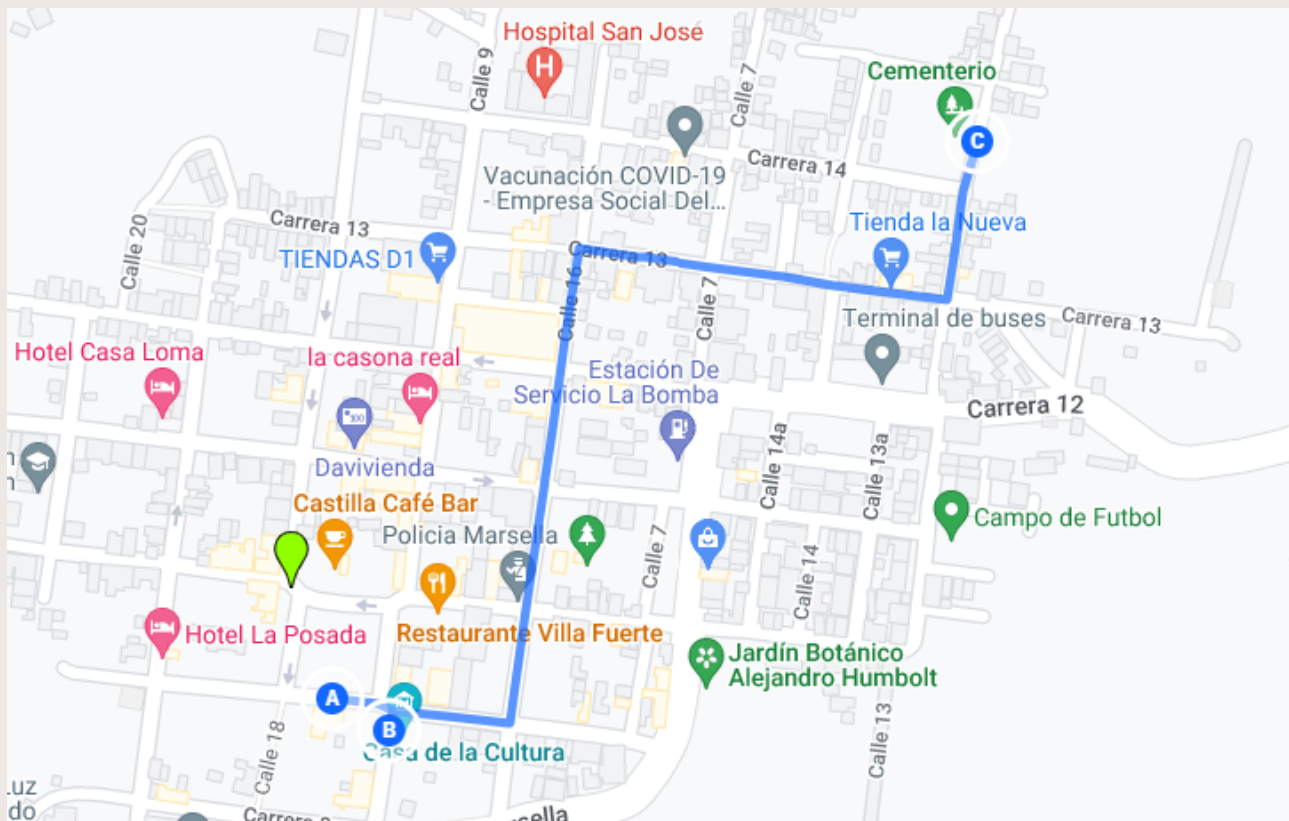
Hospital San José
Calle 9
Calle 7
Cementerio
C
Carrera 14
Vacunación COVID-19 - Empresa Social Del...
Calle 20
Carrera 13
TIENDAS D1
Carrera 13
Tienda la Nueva
Calle 16
Calle 7
Terminal de buses
Carrera 13
Hotel Casa Loma
la casona real
Estación De Servicio La Bomba
Carrera 12
Davivienda
Calle 14a
Calle 13a
Castilla Café Bar
Policia Marsella
Campo de Futbol
Calle 7
Calle 14
Hotel La Posada
Restaurante Villa Fuerte
Jardín Botánico Alejandro Humbolt
A
B
Calle 18
Casa de la Cultura
Calle 13
Luz
do
Carrera
rsella